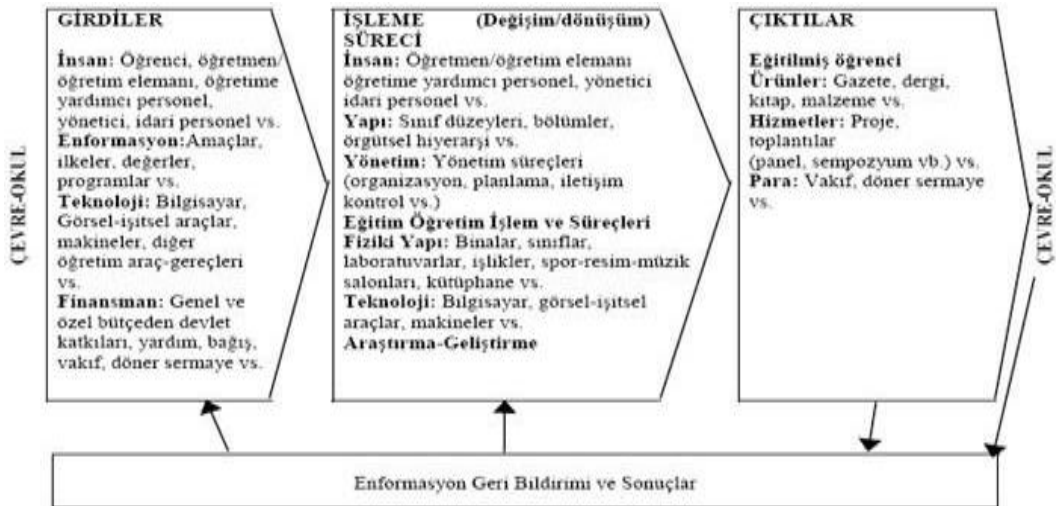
ÇEVRE-OKUL

GİRDİLER
İnsan: Öğrenci, öğretmen/öğretim elemanı, öğretime yardımcı personel, yönetici, idari personel vs.
Enformasyon: Amaçlar, ilkeler, değerler, programlar vs.
Teknoloji: Bilgisayar, Görsel-işitsel araçlar, makineler, diğer öğretim araç-gereçleri vs.
Finansman: Genel ve özel bütçeden devlet katkıları, yardım, bağış, vakıf, döner sermaye vs.

İŞLEME (Değişim/dönüşüm) SÜRECİ
İnsan: Öğretmen/öğretim elemanı öğretime yardımcı personel, yönetici idari personel vs.
Yapı: Sınıf düzeyleri, bölümler, örgütsel hiyerarşi vs.
Yönetim: Yönetim süreçleri (organizasyon, planlama, iletişim kontrol vs.)
Eğitim Öğretim İşlem ve Süreçleri
Fiziki Yapı: Binalar, sınıflar, laboratuvarlar, işlikler, spor-resim-müzik salonları, kütüphane vs.
Teknoloji: Bilgisayar, görsel-işitsel araçlar, makineler vs.
Araştırma-Geliştirme

ÇIKTILAR
Eğitilmiş öğrenci
Ürünler: Gazete, dergi, kitap, malzeme vs.
Hizmetler: Proje, toplantılar (panel, sempozyum vb.) vs.
Para: Vakıf, döner sermaye vs.

ÇEVRE-OKUL

Enformasyon Geri Bildirimi ve Sonuçlar